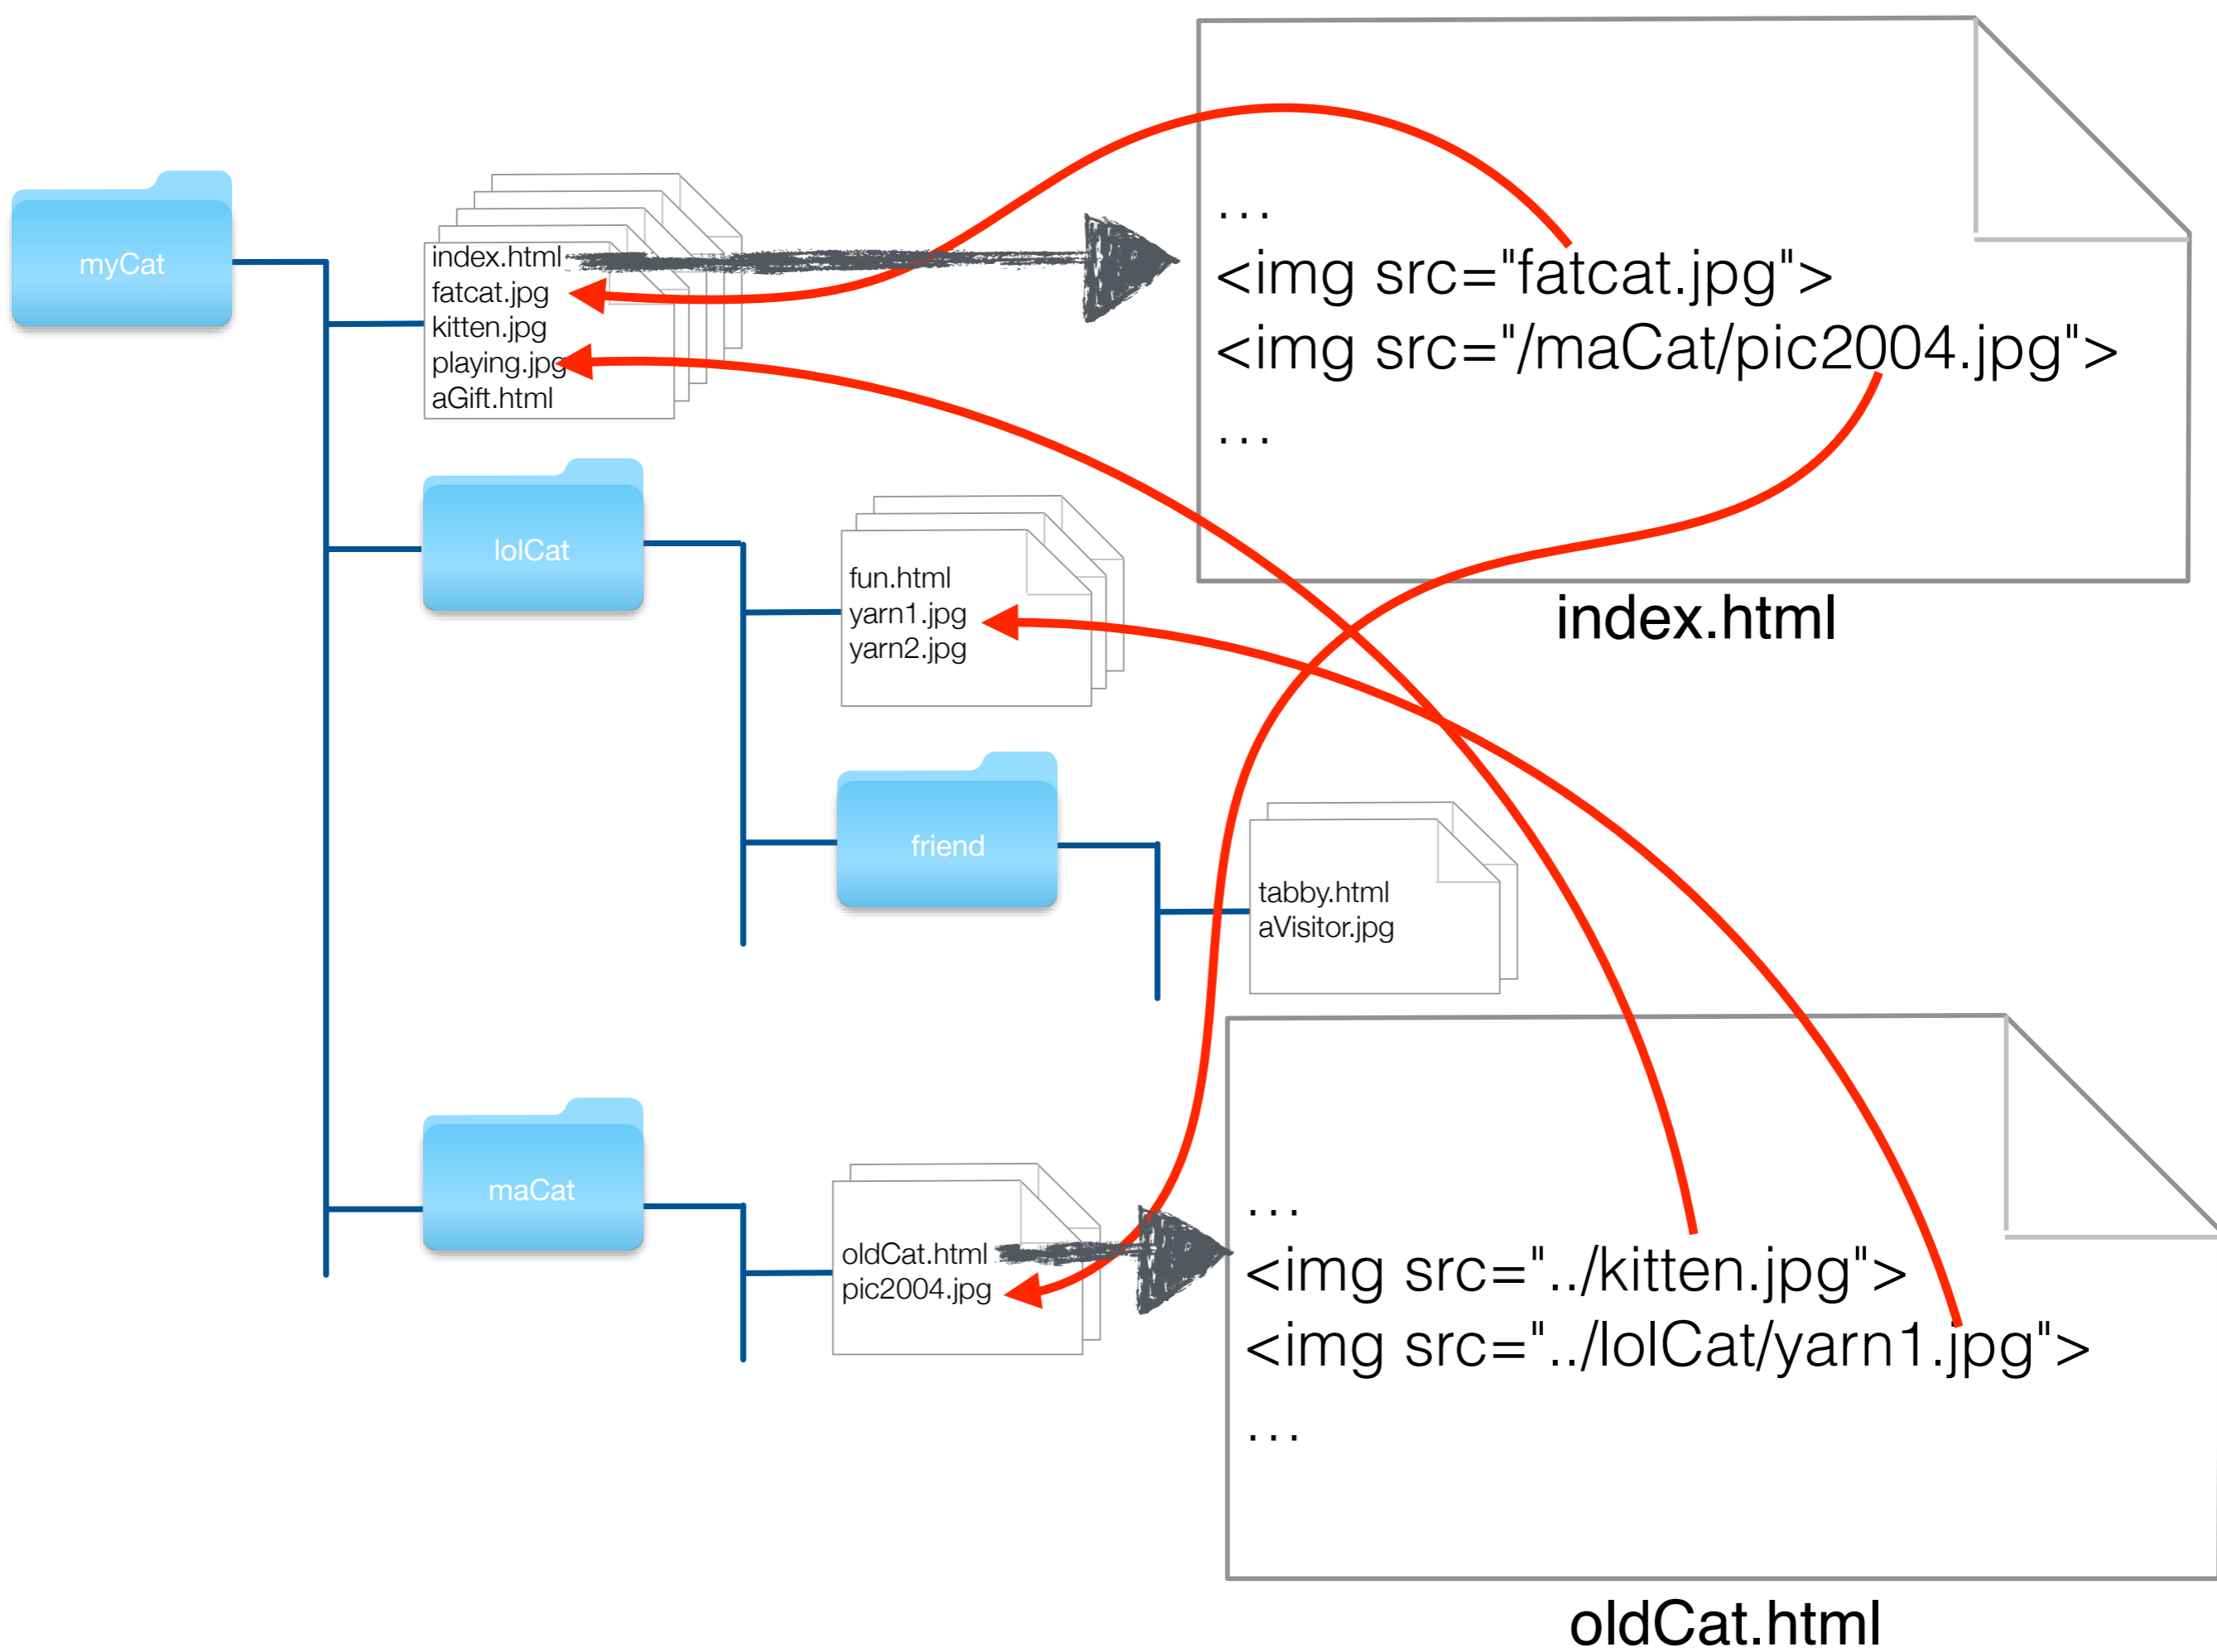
myCat

index.html
fatcat.jpg
kitten.jpg
playing.jpg
aGift.html

...
<img src="fatcat.jpg">
<img src="/maCat/pic2004.jpg">
...

index.html

lolCat

fun.html
yarn1.jpg
yarn2.jpg

friend

tabby.html
aVisitor.jpg

maCat

oldCat.html
pic2004.jpg

...
<img src="../kitten.jpg">
<img src="../lolCat/yarn1.jpg">
...

oldCat.html